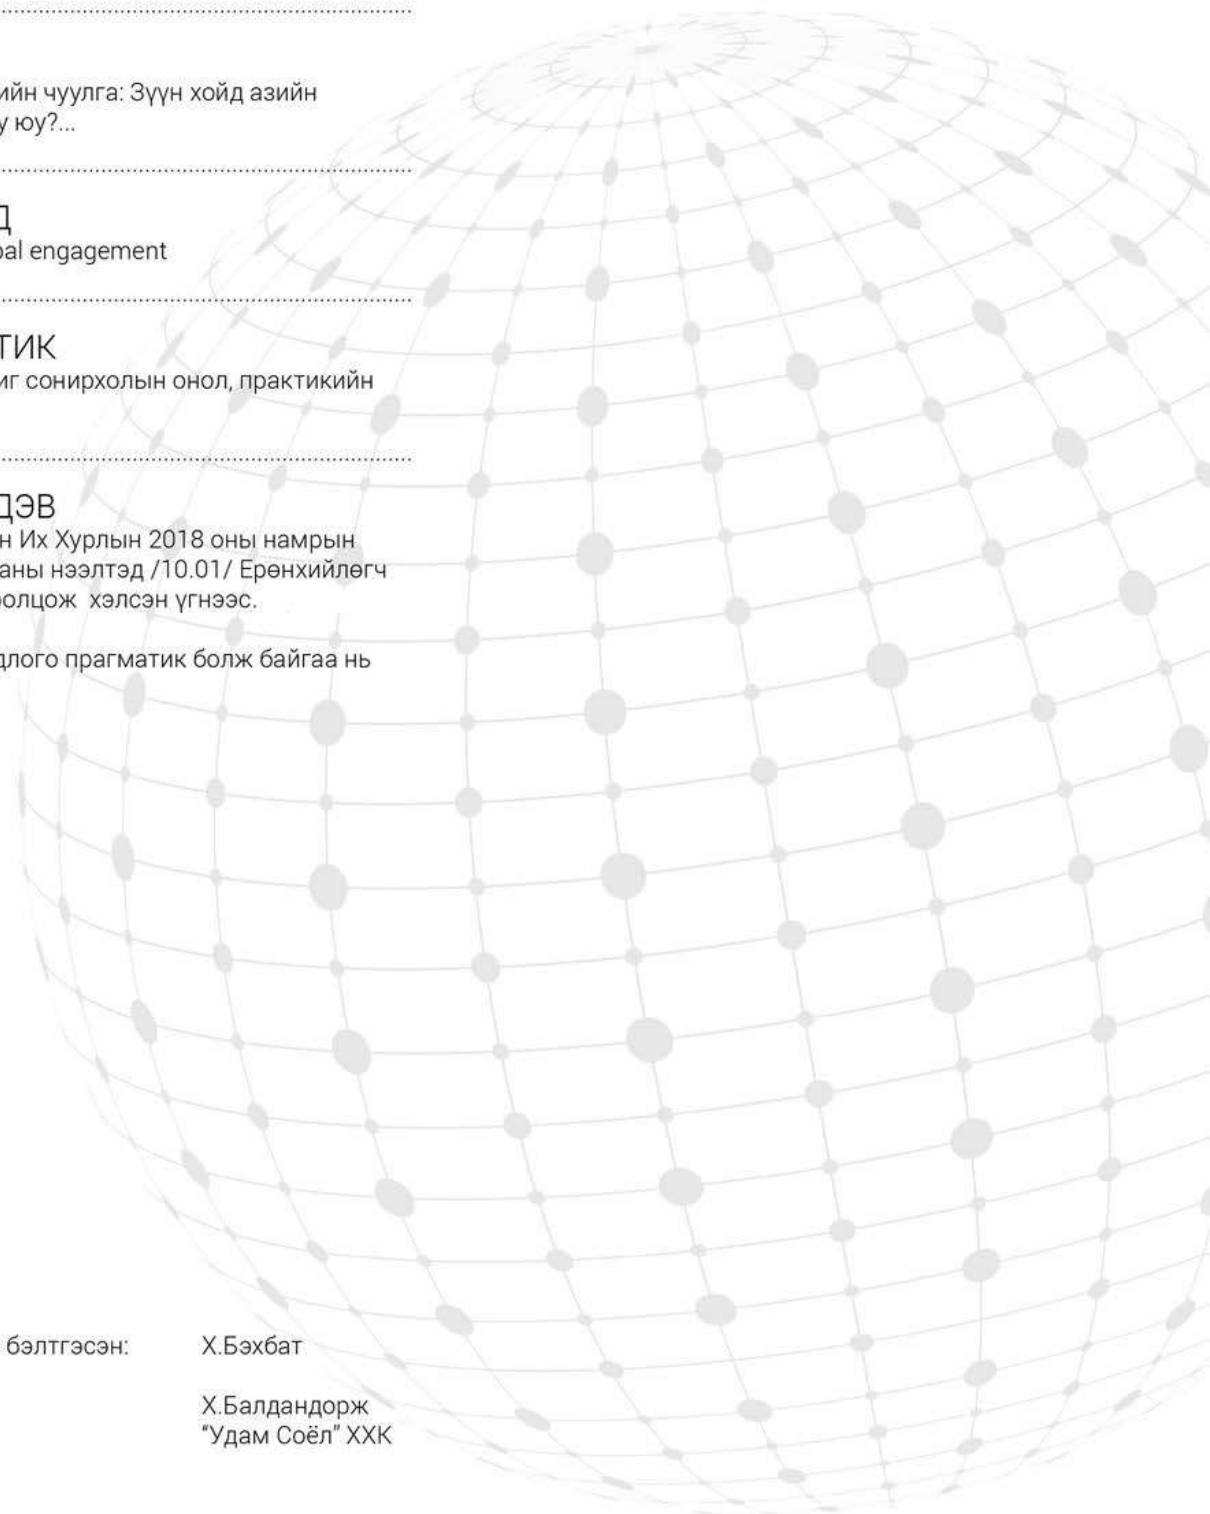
ийн чуулга: Зүүн хойд азийн у юу?...

Д
bal engagement

ТИК
иг сонирхолын онол, практикийн

ДЭВ
н Их Хурлын 2018 оны намрын аны нээлтэд /10.01/ Ерөнхийлөгч олцож хэлсэн үгнээс.

длого прагматик болж байгаа нь

бэлтгэсэн: Х.Бэхбат

Х.Балдандорж
"Удам Соёл" ХХК